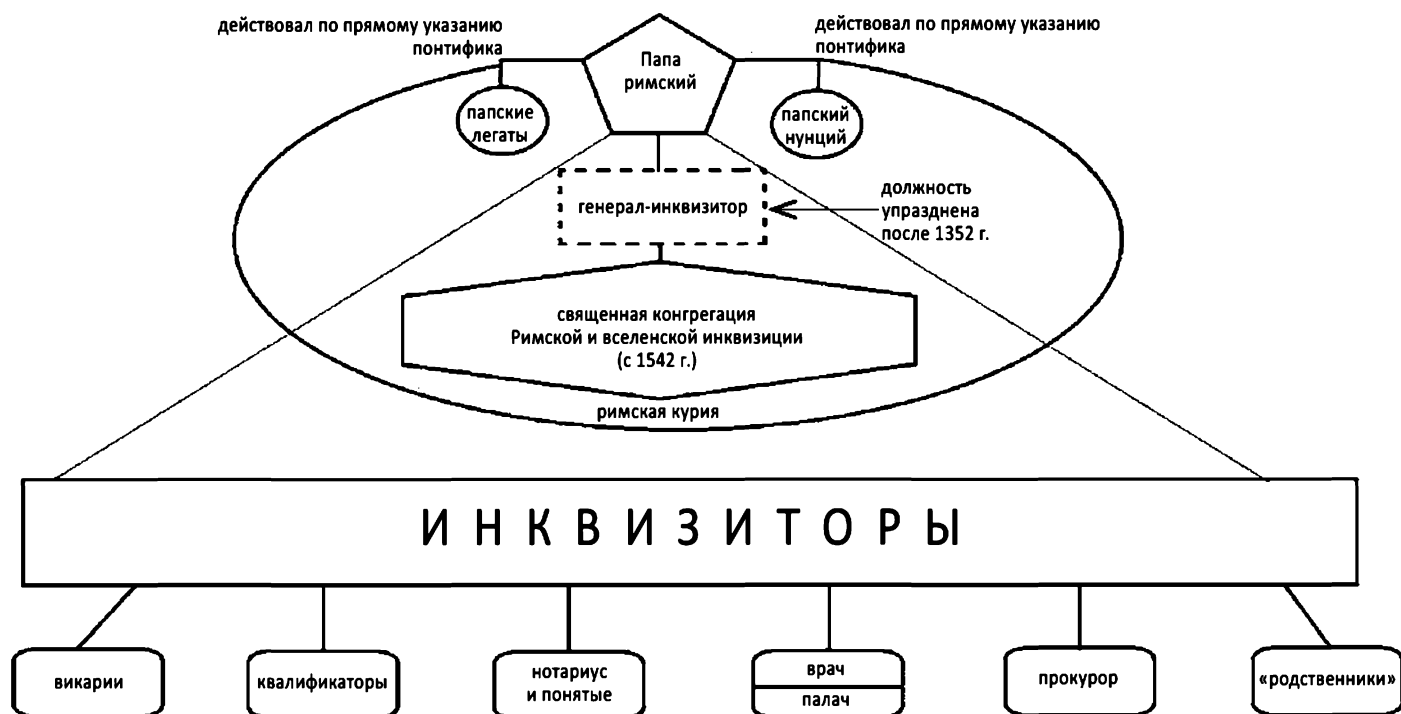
действовал по прямому указанию понтифика

Папа римский

действовал по прямому указанию понтифика

папские легаты

папский нунций

генерал-инквизитор

должность упразднена после 1352 г.

священная конгрегация Римской и вселенской инквизиции (с 1542 г.)

римская курия

И Н К В И З И Т О Р Ы

викарии

квалификаторы

нотариус и понятые

врач

палач

прокурор

«родственники»